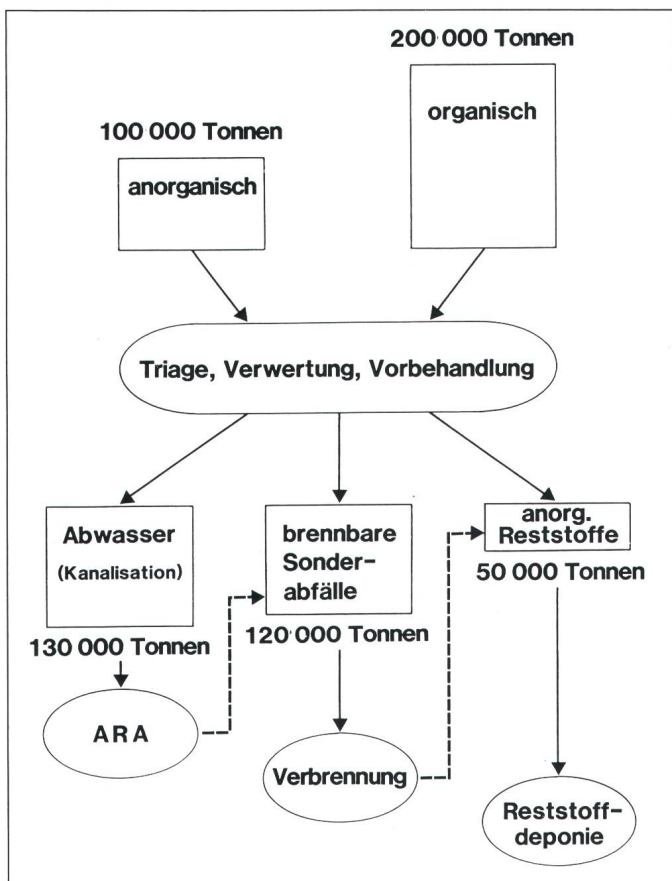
200 000 Tonnen

organisch

100 000 Tonnen

anorganisch

Triage, Verwertung, Vorbehandlung

Abwasser
(Kanalisation)

130 000 Tonnen

ARA

brennbare Sonderabfälle

120 000 Tonnen

Verbrennung

anorg. Reststoffe

50 000 Tonnen

Reststoffdeponie